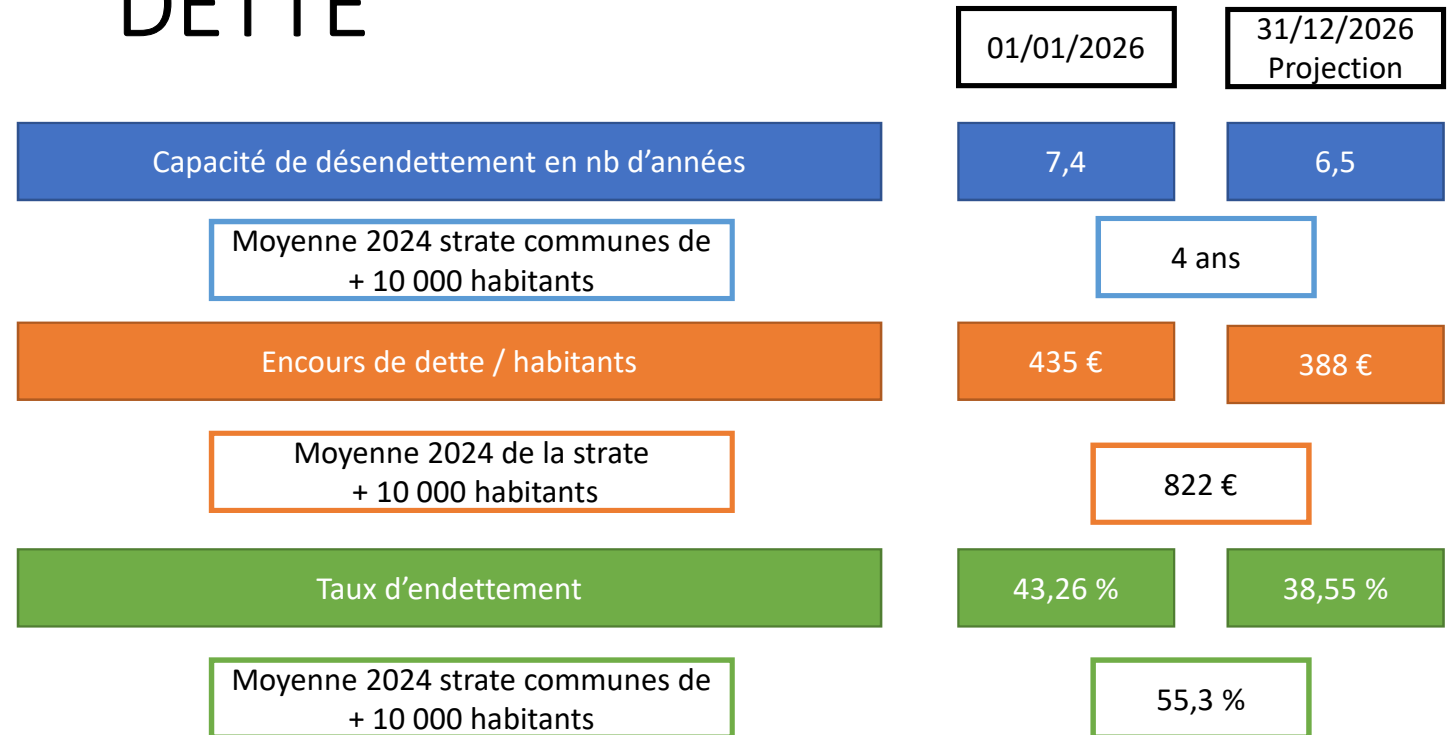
DETTE

01/01/2026

31/12/2026
Projection

Capacité de désendettement en nb d'années

7,4

6,5

Moyenne 2024 strate communes de + 10 000 habitants

4 ans

Encours de dette / habitants

435 €

388 €

Moyenne 2024 de la strate + 10 000 habitants

822 €

Taux d'endettement

43,26 %

38,55 %

Moyenne 2024 strate communes de + 10 000 habitants

55,3 %